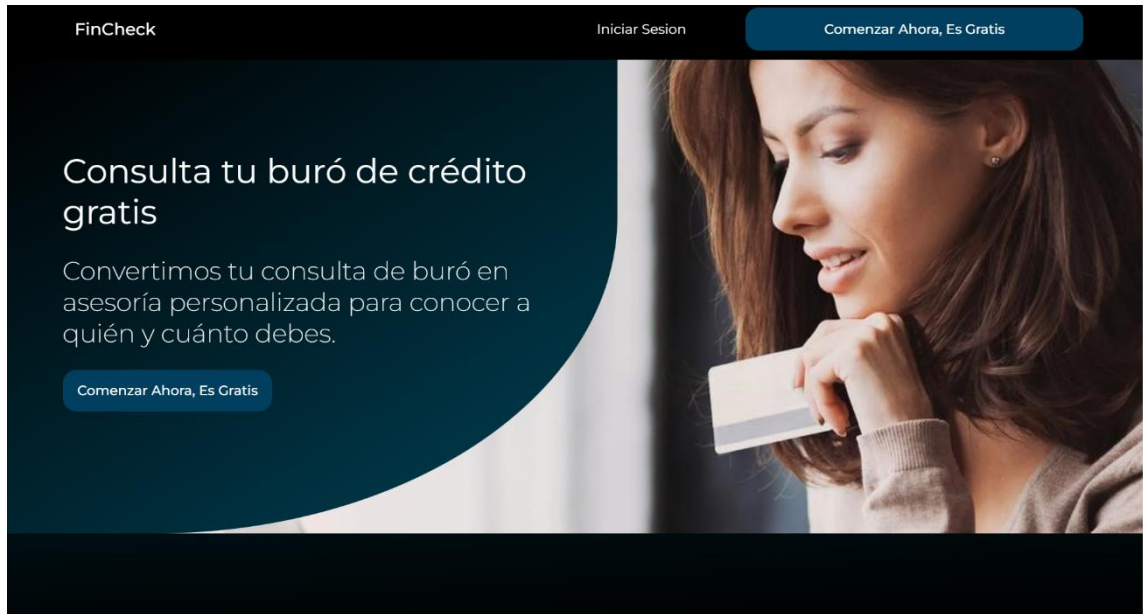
FinCheck

Iniciar Sesion

Comenzar Ahora, Es Gratis

Consulta tu buró de crédito gratis

Convertimos tu consulta de buró en asesoría personalizada para conocer a quién y cuánto debes.

Comenzar Ahora, Es Gratis